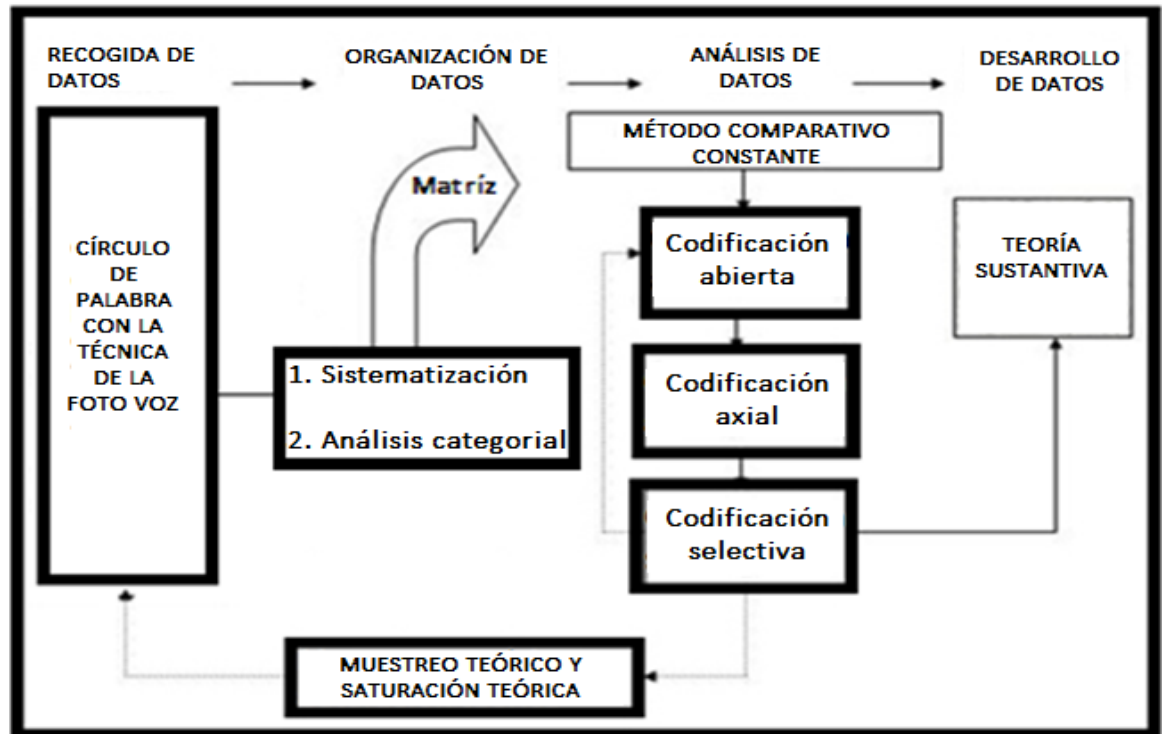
RECOGIDA DE DATOS

ORGANIZACIÓN DE DATOS

ANÁLISIS DE DATOS

DESARROLLO DE DATOS

MÉTODO COMPARATIVO CONSTANTE

Matríz

CÍRCULO DE PALABRA CON LA TÉCNICA DE LA FOTO VOZ

Codificación abierta

TEORÍA SUSTANTIVA

1. Sistematización

2. Análisis categorial

Codificación axial

Codificación selectiva

MUESTREO TEÓRICO Y SATURACIÓN TEÓRICA